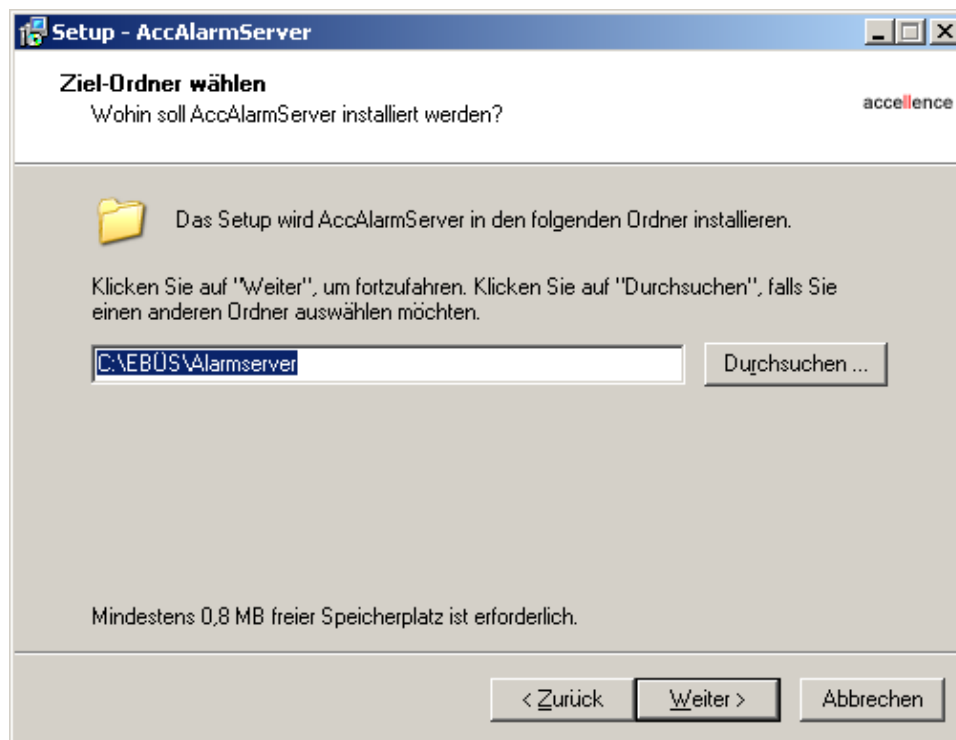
Setup - AccAlarmServer

Ziel-Ordner wählen
Wohin soll AccAlarmServer installiert werden?

accellence

Das Setup wird AccAlarmServer in den folgenden Ordner installieren.

Klicken Sie auf "Weiter", um fortzufahren. Klicken Sie auf "Durchsuchen", falls Sie einen anderen Ordner auswählen möchten.

C:\EBÜS\Alarmserver

Durchsuchen ...

Mindestens 0,8 MB freier Speicherplatz ist erforderlich.

< Zurück

Weiter >

Abbrechen